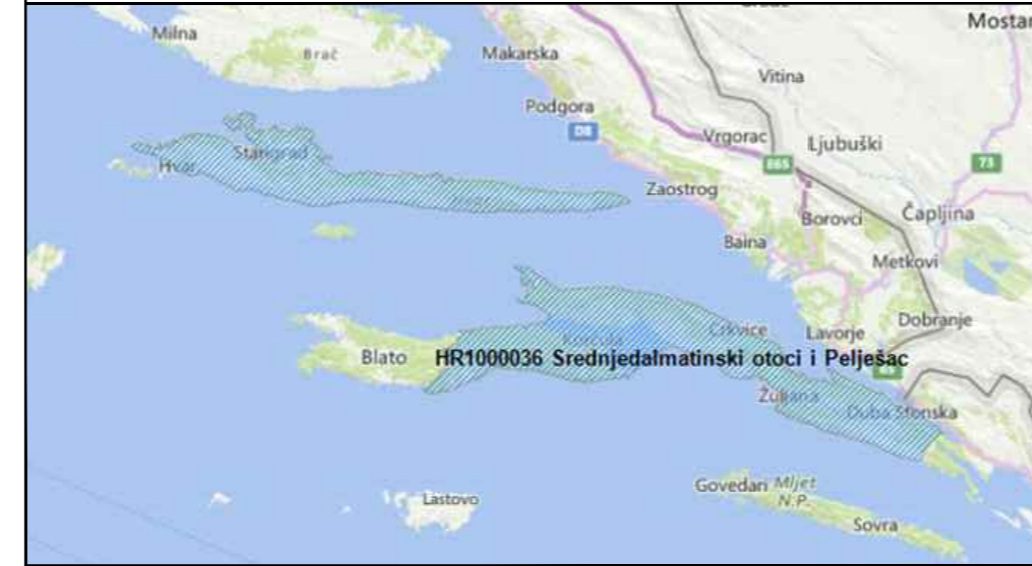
Milna
Brač
Makarska
Mostar
Vitina
Podgora
D8
Vrgorac
Ljubuški
E65
73
Stari grad
Hvar
Zaostrog
Borovci
Čapljina
Baina
Metković
Cikvice
Lavorje
Dobranje
Blato
HR1000036 Srednjedalmatinski otoci i Pelješac
Korčula
Žuljana
Duba Stonska
Govedari
Mljet N.P.
Lastovo
Sovra